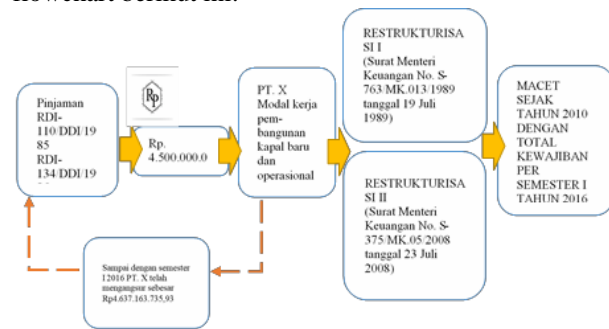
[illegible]

Pinjaman RDI-110/DDI/1985 RDI-134/DDI/19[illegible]

Rp

Rp. 4.500.000.0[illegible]

PT. X Modal kerja pembangunan kapal baru dan operasional

RESTRUKTURISASI I (Surat Menteri Keuangan No. S-763/MK.013/1989 tanggal 19 Juli 1989)

RESTRUKTURISASI II (Surat Menteri Keuangan No. S-375/MK.05/2008 tanggal 23 Juli 2008)

MACET SEJAK TAHUN 2010 DENGAN TOTAL KEWAJIBAN PER SEMESTER I TAHUN 2016

Sampai dengan semester I 2016 PT. X telah mengangsur sebesar Rp4.637.163.735,93